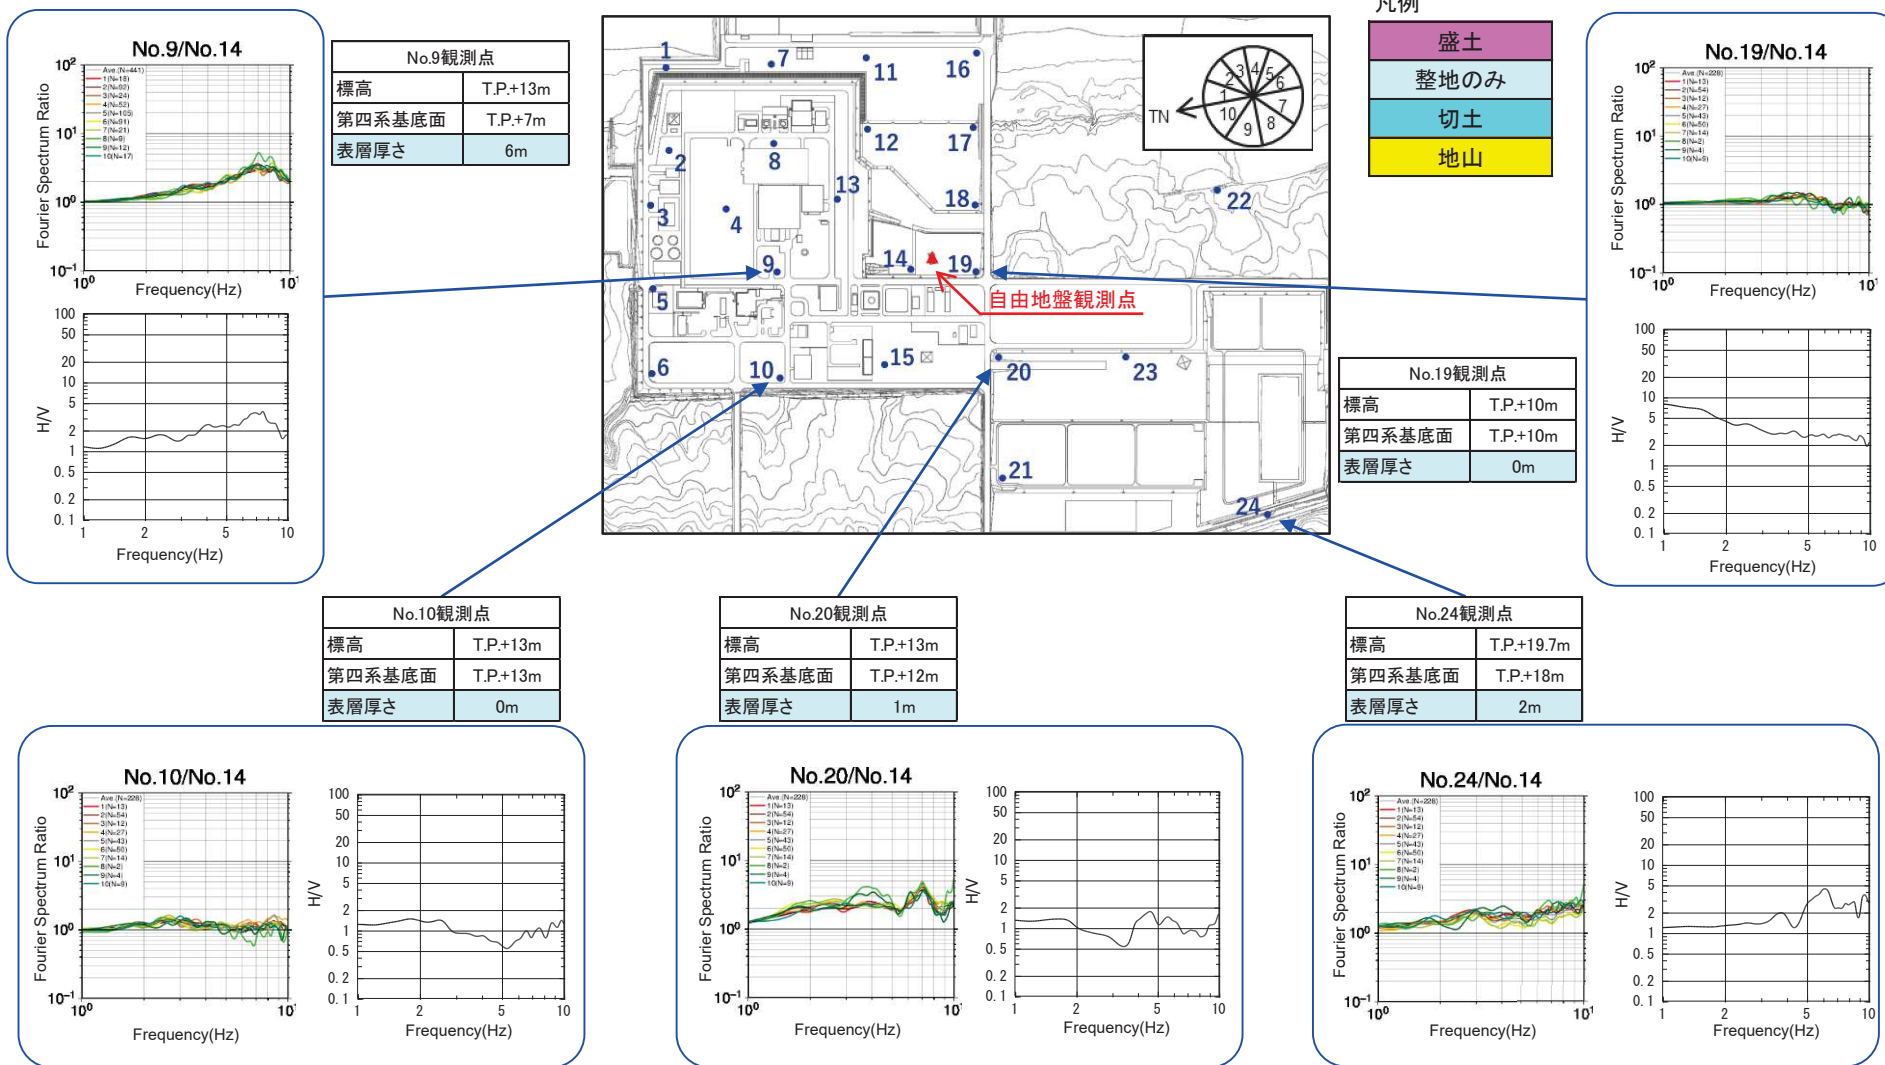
No.9/No.14

Fourier Spectrum Ratio

$10^2$ $10^1$ $10^0$ $10^{-1}$

Ave (N=441)
1 (N=18)
2 (N=92)
3 (N=24)
4 (N=52)
5 (N=105)
6 (N=81)
7 (N=21)
8 (N=9)
9 (N=12)
10 (N=17)

$10^0$ $10^1$
Frequency(Hz)

H/V
100 50 20 10 5 2 1 0.5 0.2 0.1
1 2 5 10
Frequency(Hz)

| No.9観測点 | |
|---|---|
| 標高 | T.P.+13m |
| 第四系基底面 | T.P.+7m |
| 表層厚さ | 6m |

1 2 3 4 5 6 7 8 9 10 11 12 13 14 15 16 17 18 19 20 21 22 23 24

TN
1 2 3 4 5 6 7 8 9 10

自由地盤観測点

凡例
盛土
整地のみ
切土
地山

No.19/No.14

Fourier Spectrum Ratio

$10^2$ $10^1$ $10^0$ $10^{-1}$

Ave (N=228)
1 (N=13)
2 (N=54)
3 (N=12)
4 (N=27)
5 (N=43)
6 (N=50)
7 (N=14)
8 (N=2)
9 (N=4)
10 (N=9)

$10^0$ $10^1$
Frequency(Hz)

H/V
100 50 20 10 5 2 1 0.5 0.2 0.1
1 2 5 10
Frequency(Hz)

| No.19観測点 | |
|---|---|
| 標高 | T.P.+10m |
| 第四系基底面 | T.P.+10m |
| 表層厚さ | 0m |

| No.10観測点 | |
|---|---|
| 標高 | T.P.+13m |
| 第四系基底面 | T.P.+13m |
| 表層厚さ | 0m |

| No.20観測点 | |
|---|---|
| 標高 | T.P.+13m |
| 第四系基底面 | T.P.+12m |
| 表層厚さ | 1m |

| No.24観測点 | |
|---|---|
| 標高 | T.P.+19.7m |
| 第四系基底面 | T.P.+18m |
| 表層厚さ | 2m |

No.10/No.14

Fourier Spectrum Ratio

$10^2$ $10^1$ $10^0$ $10^{-1}$

Ave (N=228)
1 (N=13)
2 (N=54)
3 (N=12)
4 (N=27)
5 (N=43)
6 (N=50)
7 (N=14)
8 (N=2)
9 (N=4)
10 (N=9)

$10^0$ $10^1$
Frequency(Hz)

H/V
100 50 20 10 5 2 1 0.5 0.2 0.1
1 2 5 10
Frequency(Hz)

No.20/No.14

Fourier Spectrum Ratio

$10^2$ $10^1$ $10^0$ $10^{-1}$

Ave (N=228)
1 (N=13)
2 (N=54)
3 (N=12)
4 (N=27)
5 (N=43)
6 (N=50)
7 (N=14)
8 (N=2)
9 (N=4)
10 (N=9)

$10^0$ $10^1$
Frequency(Hz)

H/V
100 50 20 10 5 2 1 0.5 0.2 0.1
1 2 5 10
Frequency(Hz)

No.24/No.14

Fourier Spectrum Ratio

$10^2$ $10^1$ $10^0$ $10^{-1}$

Ave (N=228)
1 (N=13)
2 (N=54)
3 (N=12)
4 (N=27)
5 (N=43)
6 (N=50)
7 (N=14)
8 (N=2)
9 (N=4)
10 (N=9)

$10^0$ $10^1$
Frequency(Hz)

H/V
100 50 20 10 5 2 1 0.5 0.2 0.1
1 2 5 10
Frequency(Hz)